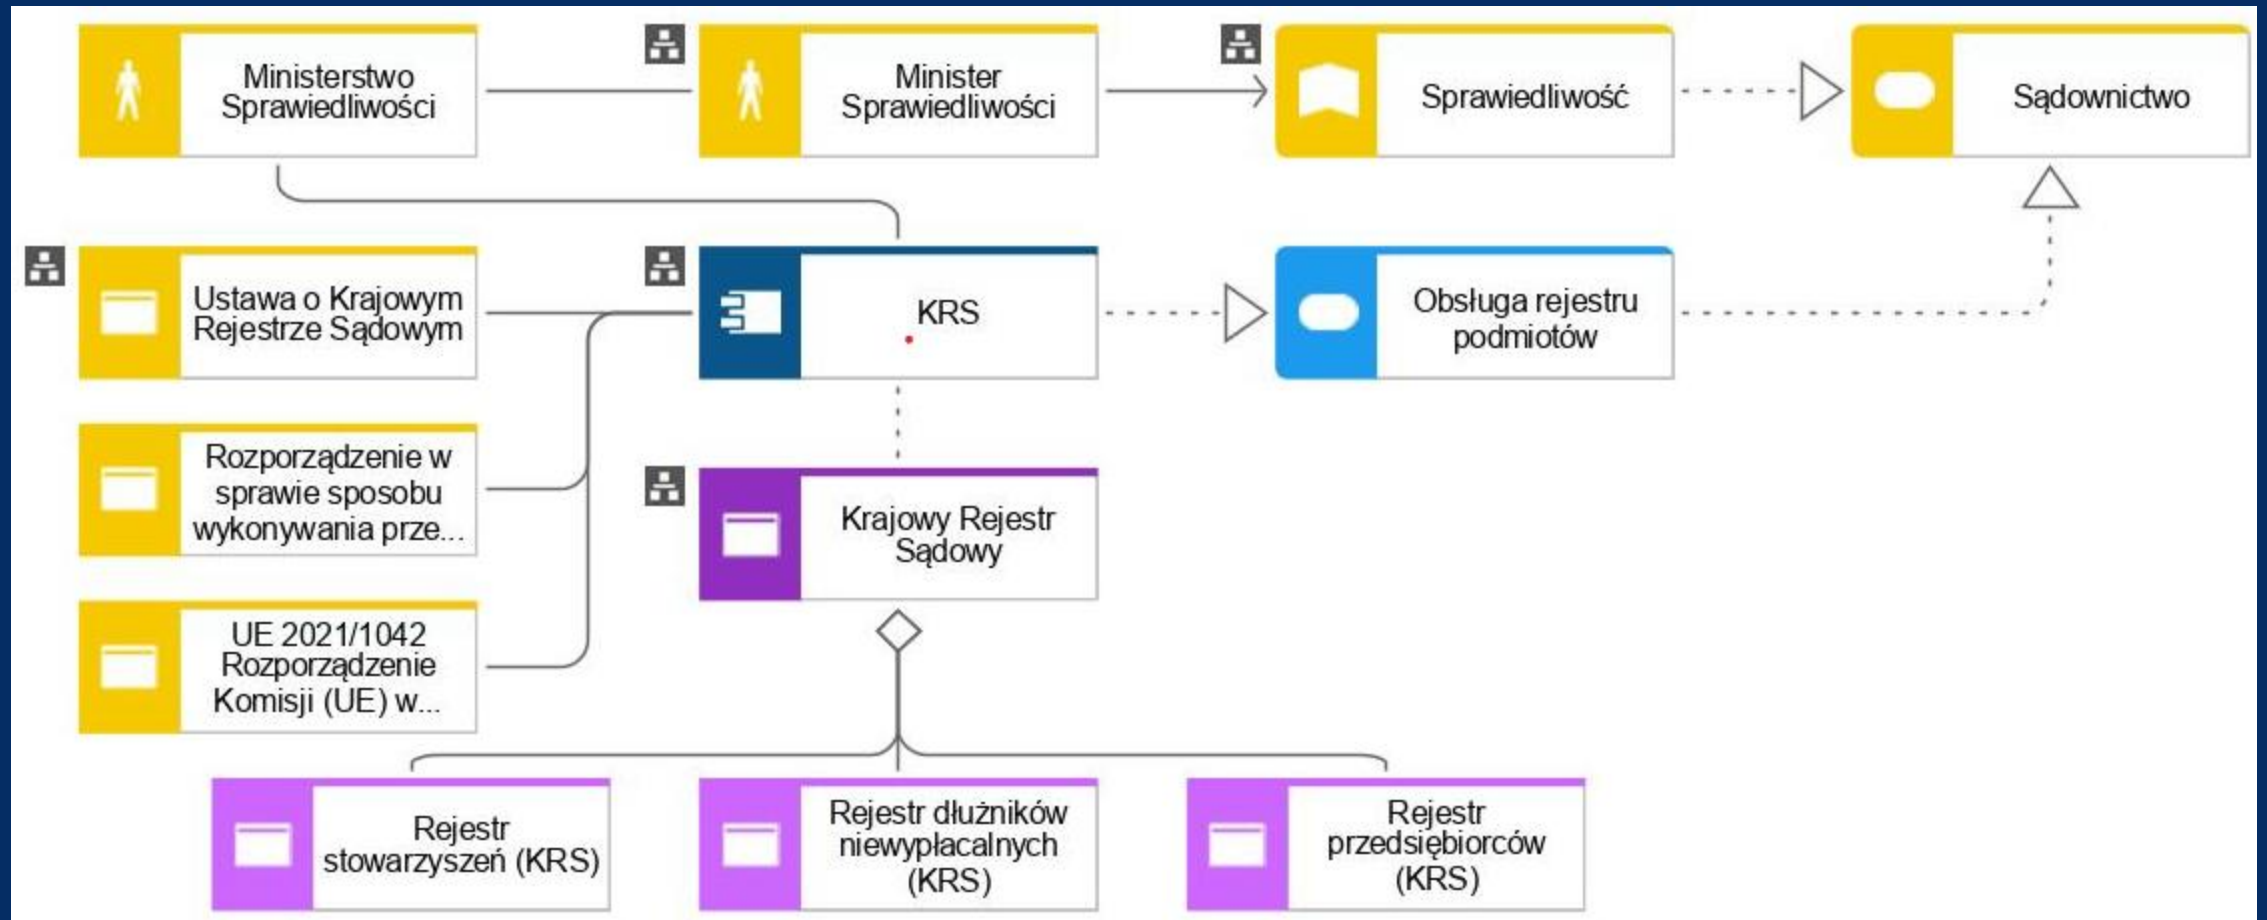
Ministerstwo Sprawiedliwości

Minister Sprawiedliwości

Sprawiedliwość

Sądownictwo

Ustawa o Krajowym Rejestrze Sądowym

KRS

Obsługa rejestru podmiotów

Rozporządzenie w sprawie sposobu wykonywania prze...

Krajowy Rejestr Sądowy

UE 2021/1042 Rozporządzenie Komisji (UE) w...

Rejestr stowarzyszeń (KRS)

Rejestr dłużników niewypłacalnych (KRS)

Rejestr przedsiębiorców (KRS)